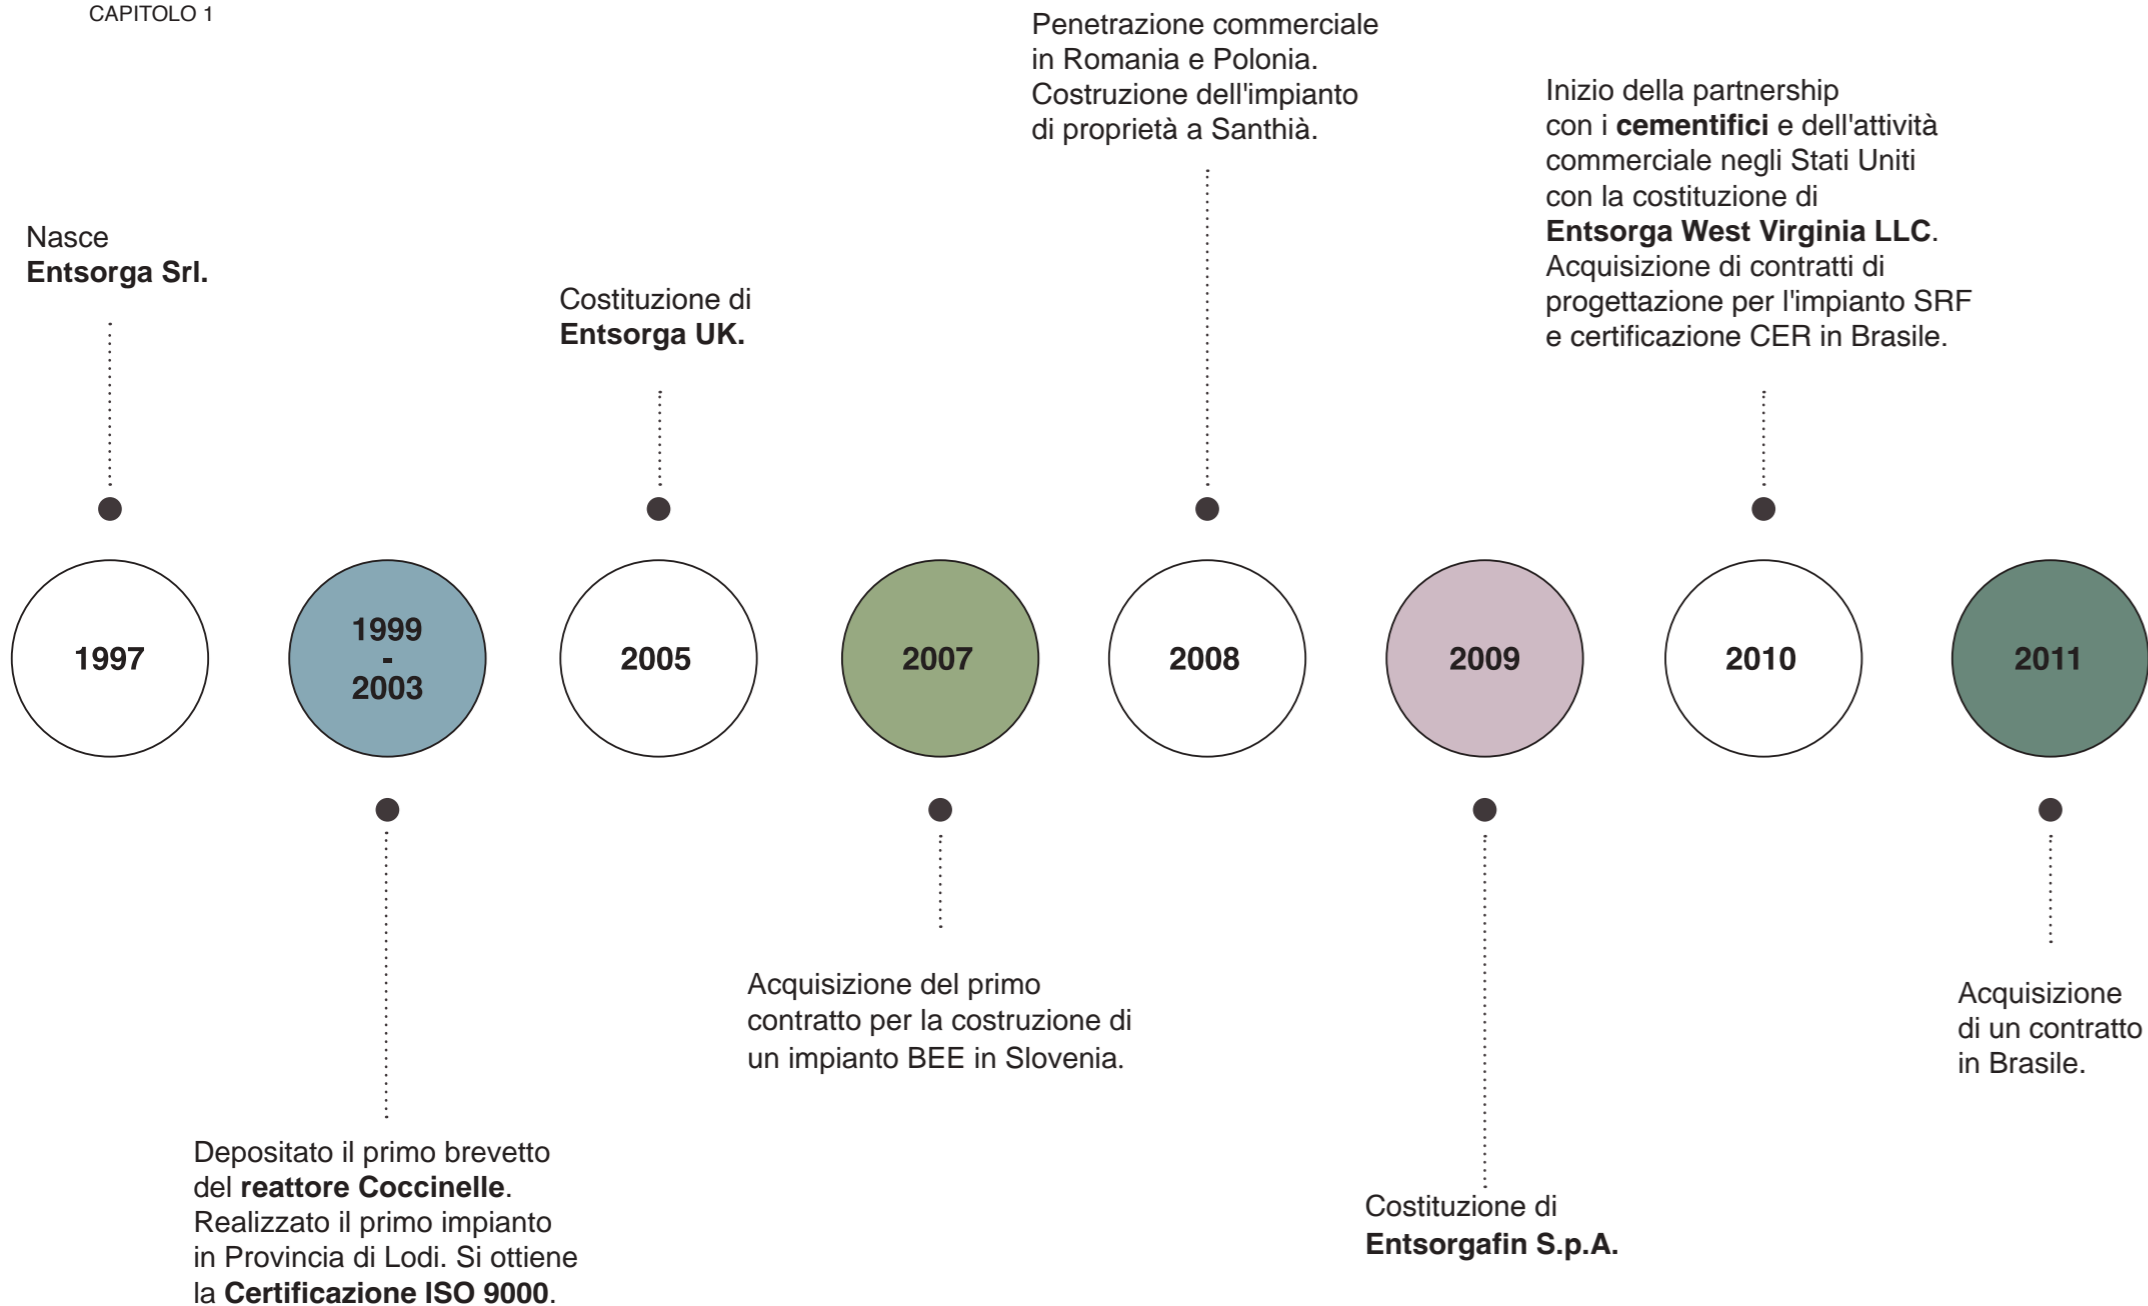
CAPITOLO 1

Nasce **Entsorga Srl.**

Costituzione di **Entsorga UK.**

Penetrazione commerciale in Romania e Polonia. Costruzione dell'impianto di proprietà a Santhià.

Inizio della partnership con i **cementifici** e dell'attività commerciale negli Stati Uniti con la costituzione di **Entsorga West Virginia LLC**. Acquisizione di contratti di progettazione per l'impianto SRF e certificazione CER in Brasile.

1997

1999 - 2003

2005

2007

2008

2009

2010

2011

Depositato il primo brevetto del **reattore Coccinelle**. Realizzato il primo impianto in Provincia di Lodi. Si ottiene la **Certificazione ISO 9000**.

Acquisizione del primo contratto per la costruzione di un impianto BEE in Slovenia.

Costituzione di **Entsorgafin S.p.A.**

Acquisizione di un contratto in Brasile.